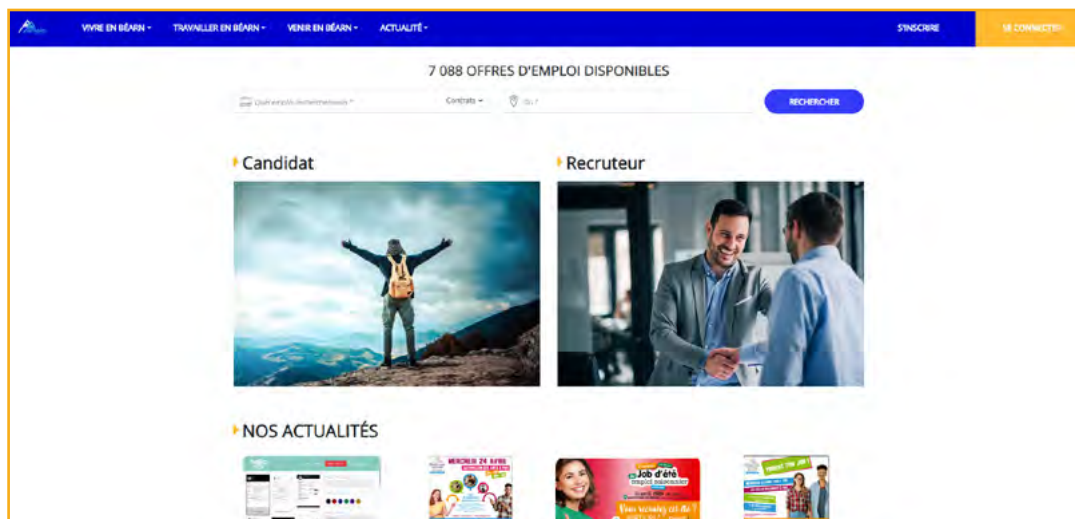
VIVRE EN BÉARN ▾ TRAVAILLER EN BÉARN ▾ VENIR EN BÉARN ▾ ACTUALITÉ ▾ S'INSCRIRE SE CONNECTER

7 088 OFFRES D'EMPLOI DISPONIBLES

Quel emploi recherchez-vous ? Contrats ▾ Où ? RECHERCHER

Candidat

Recruteur

NOS ACTUALITÉS

MERCREDI 24 AVRIL

Job d'été
emploi saisonnier

Vous voulez un job ?

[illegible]